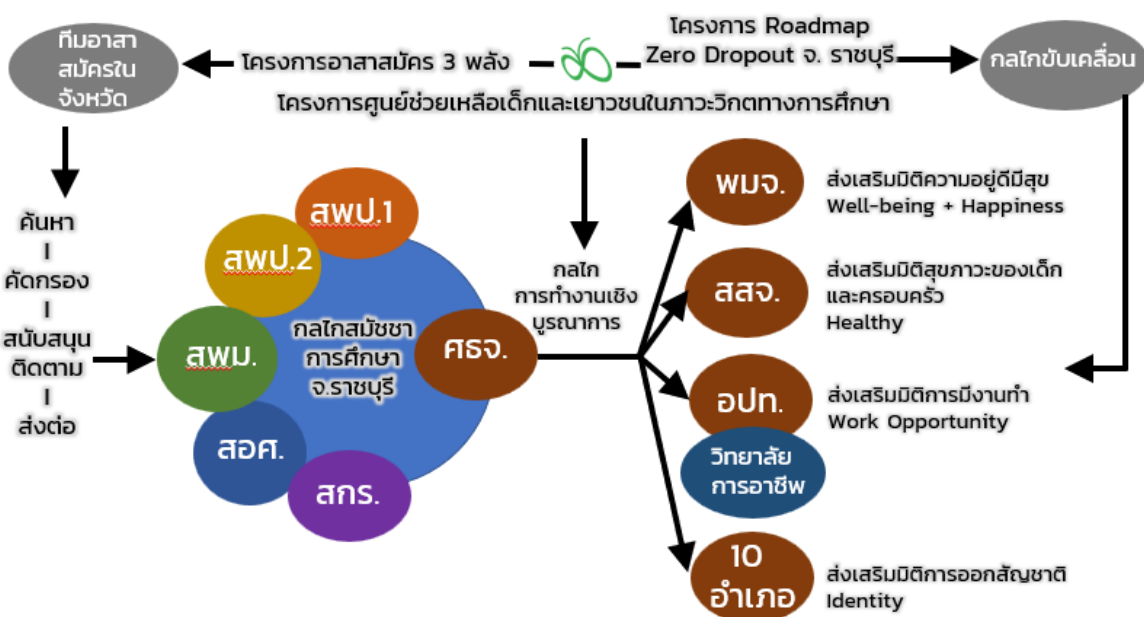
ทีมอาสาสมัครในจังหวัด

โครงการอาสาสมัคร 3 พลัง

โครงการ Roadmap Zero Dropout จ. ราชบุรี

กลไกขับเคลื่อน

โครงการศูนย์ช่วยเหลือเด็กและเยาวชนในภาวะวิกฤตทางการศึกษา

ค้นหา
I
คัดกรอง
I
สนับสนุน
ติดตาม
I
ส่งต่อ

สพป.1

สพป.2

สพม.

กลไกสมัชชาการศึกษา จ.ราชบุรี

ศธจ.

สอศ.

สกร.

กลไกการทำงานเชิงบูรณาการ

พมจ.

ส่งเสริมมิติความอยู่ดีมีสุข
Well-being + Happiness

สสจ.

ส่งเสริมมิติสุขภาวะของเด็กและครอบครัว
Healthy

อปท.

ส่งเสริมมิติการมีงานทำ
Work Opportunity

วิทยาลัยการอาชีพ

10 อำเภอ

ส่งเสริมมิติการออกสัญชาติ
Identity